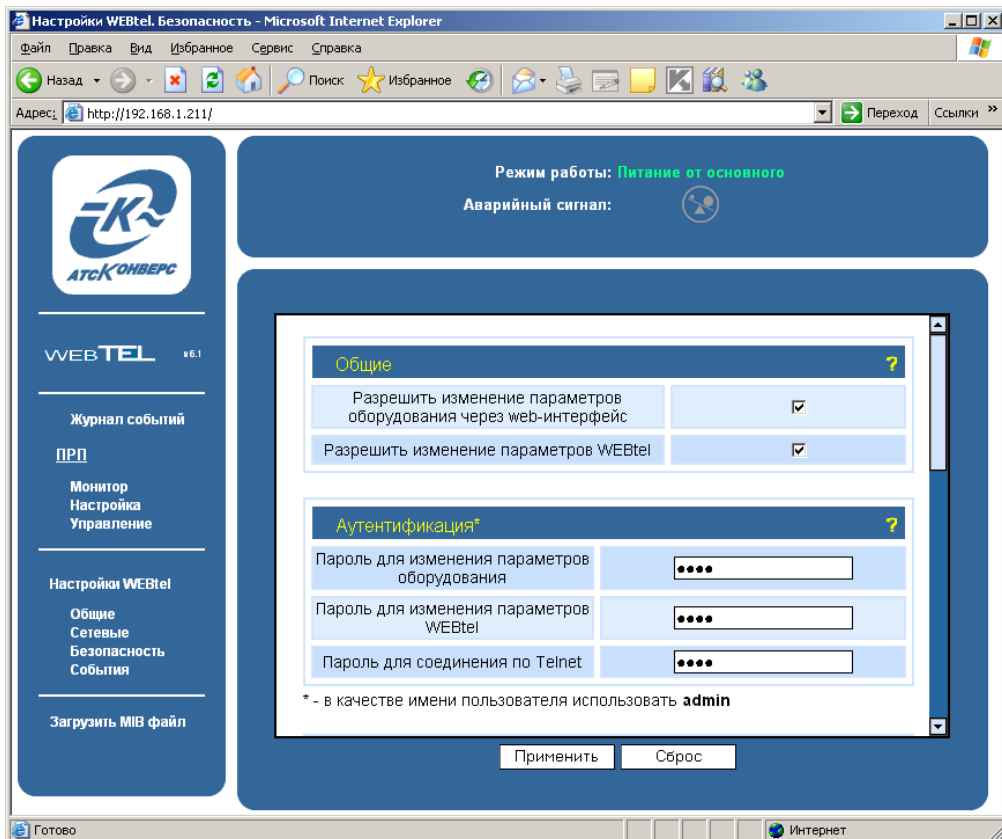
Настройки WEBtel. Безопасность - Microsoft Internet Explorer

Файл Правка Вид Избранное Сервис Справка

Назад Поиск Избранное

Адрес: http://192.168.1.211/ Переход Ссылки

АТС КОНВЕРС

WEBTEL v6.1

Журнал событий

ПРП

Монитор
Настройка
Управление

Настройки WEBtel

Общие
Сетевые
Безопасность
События

Загрузить MIB файл

Режим работы: Питание от основного
Аварийный сигнал:

Общие ?

| Разрешить изменение параметров оборудования через web-интерфейс | ☑ |
|---|---|
| Разрешить изменение параметров WEBtel | ☑ |

Аутентификация* ?

| Пароль для изменения параметров оборудования | •••• |
|---|---|
| Пароль для изменения параметров WEBtel | •••• |
| Пароль для соединения по Telnet | •••• |

* - в качестве имени пользователя использовать admin

Применить Сброс

Готово Интернет